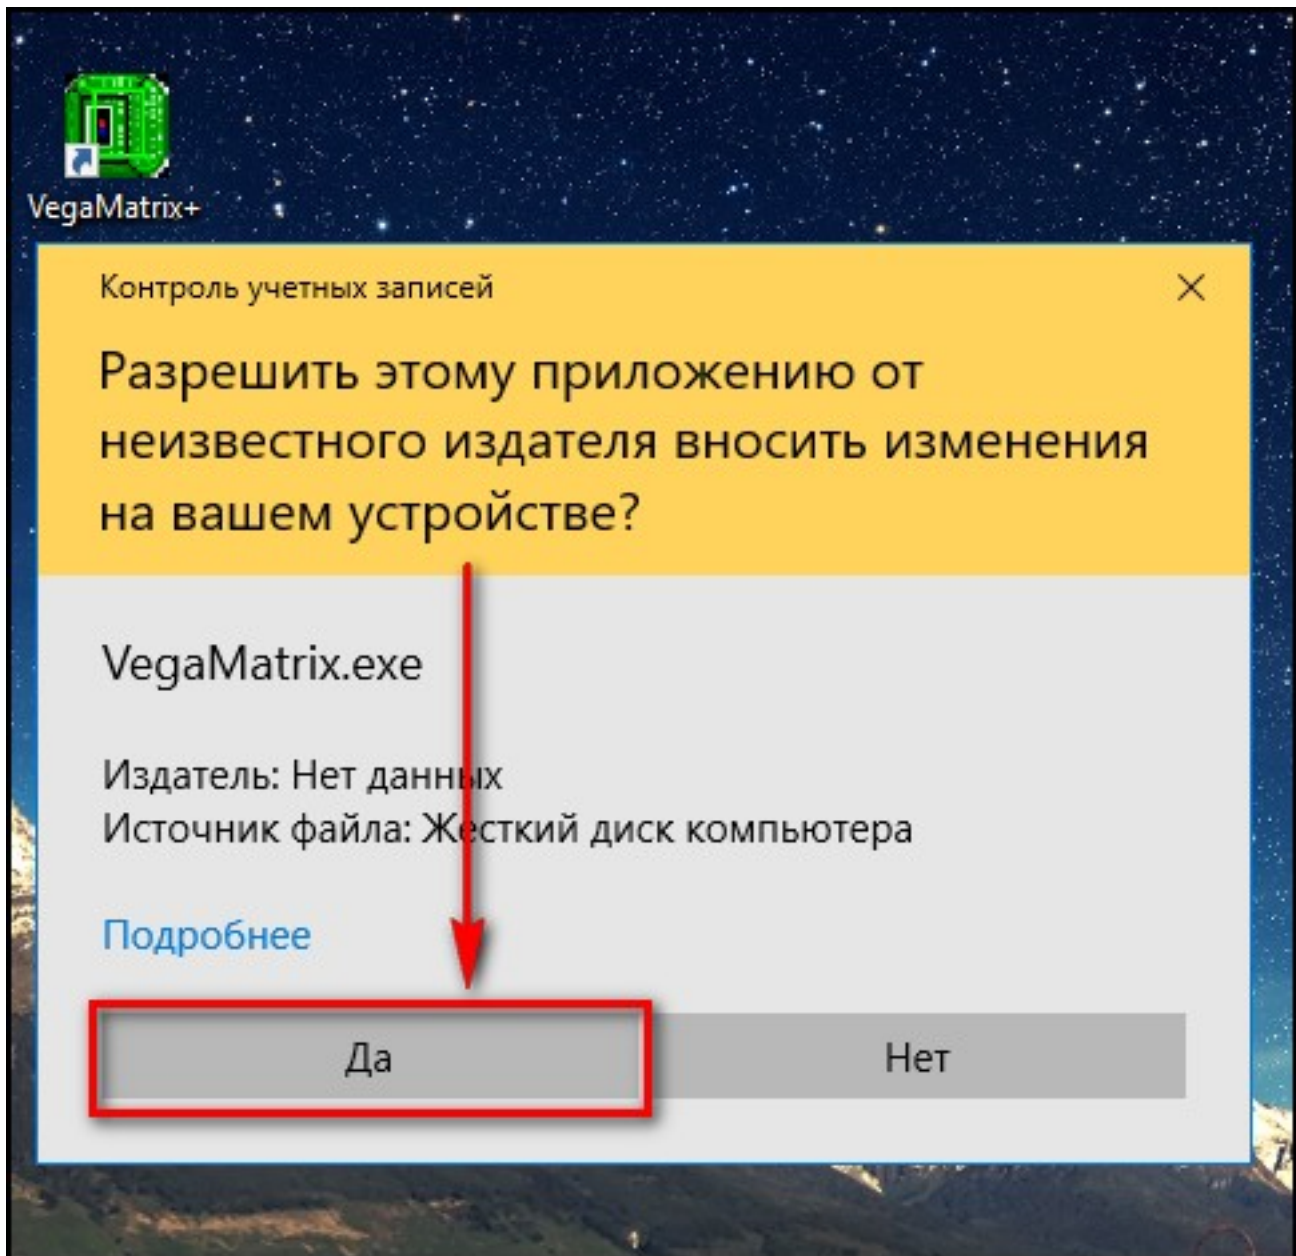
VegaMatrix+

Контроль учетных записей

×

Разрешить этому приложению от неизвестного издателя вносить изменения на вашем устройстве?

VegaMatrix.exe

Издатель: Нет данных
Источник файла: Жесткий диск компьютера

Подробнее

Да

Нет